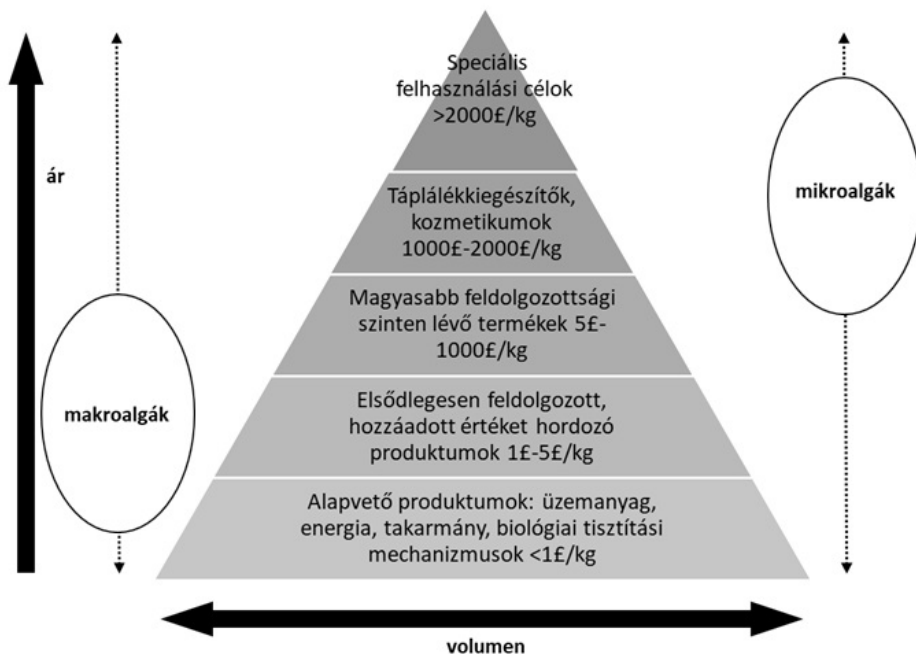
ár

makroalgák

Speciális felhasználási célok >2000£/kg

Táplálékkiegészítők, kozmetikumok 1000£-2000£/kg

Magyasabb feldolgozottsági szinten lévő termékek 5£-1000£/kg

Elsődlegesen feldolgozott, hozzáadott értéket hordozó produktumok 1£-5£/kg

Alapvető produktumok: üzemanyag, energia, takarmány, biológiai tisztítási mechanizmusok <1£/kg

mikroalgák

volumen